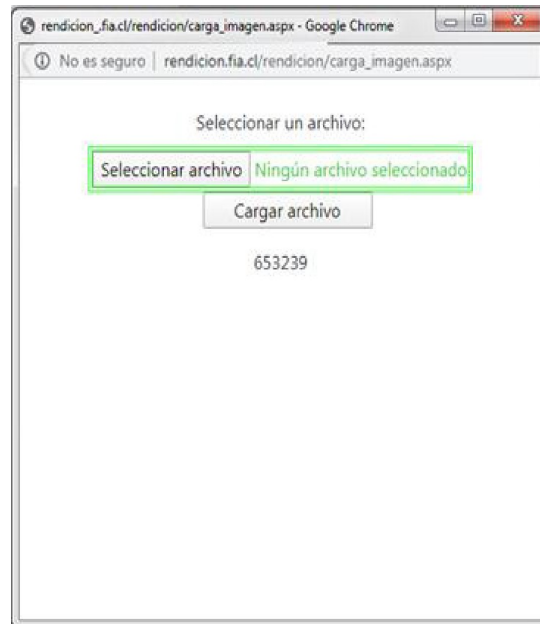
rendicion_.fia.cl/rendicion/carga_imagen.aspx - Google Chrome

No es seguro | rendicion.fia.cl/rendicion/carga_imagen.aspx

Seleccionar un archivo:

Seleccionar archivo Ningún archivo seleccionado

Cargar archivo

653239